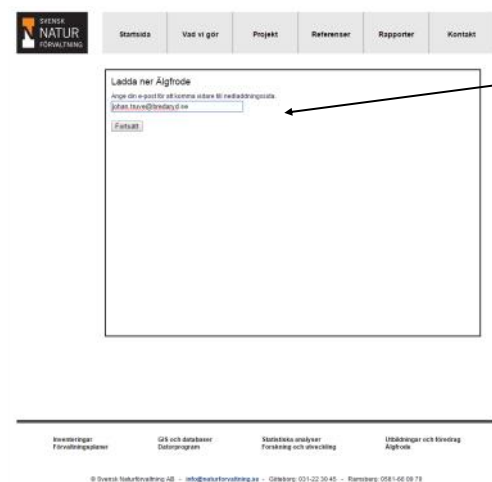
SVENSK NATUR FÖRVALTNING

Startsida | Vad vi gör | Projekt | Referenser | Rapporter | Kontakt

Ladda ner Älgfrode

Ange din e-post för att komma vidare till nedladdningssida.

johan.truve@bredaryd.se

Fortsätt

Inventeringar
Förvaltningsplaner

GIS och databaser
Datorprogram

Statistiska analyser
Forskning och utveckling

Utbildningar och föredrag
Älgfrode

© Svensk Naturförvaltning AB - info@naturforvaltning.se - Göteborg: 031-22 30 45 - Ramsberg: 0581-66 09 79